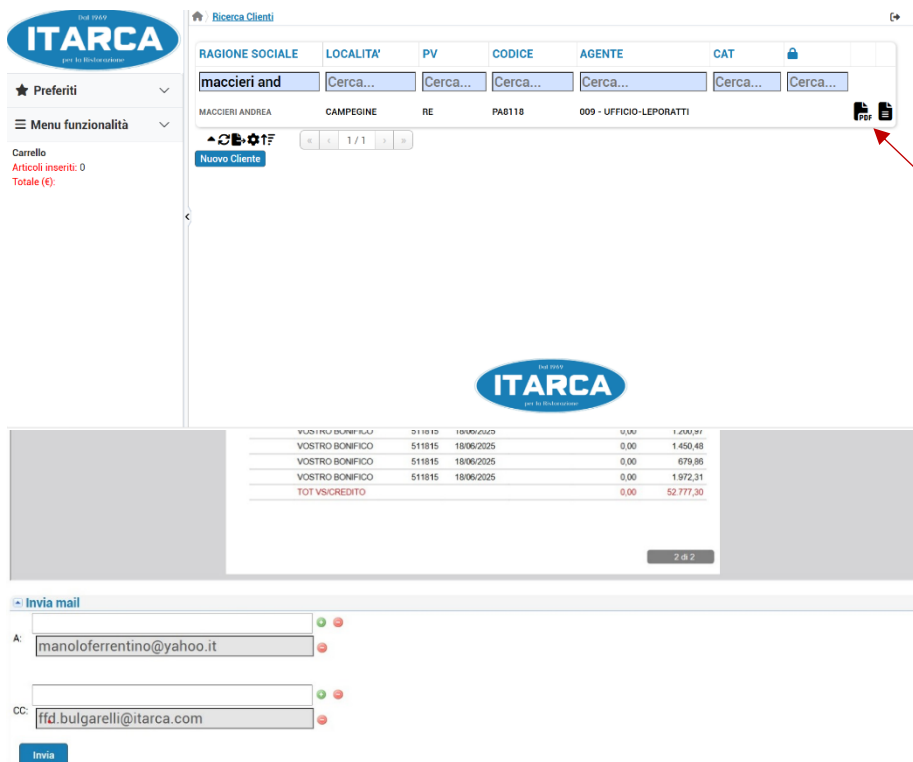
Dal 1969
ITARCA
per la Ristorazione

Preferiti

Menu funzionalità

Carrello
Articoli inseriti: 0
Totale (€):

Ricerca Clienti

| RAGIONE SOCIALE | LOCALITA' | PV | CODICE | AGENTE | CAT | |
|---|---|---|---|---|---|---|
| maccieri and | Cerca... | Cerca... | Cerca... | Cerca... | Cerca... | Cerca... |
| MACCIERI ANDREA | CAMPEGINE | RE | PA8118 | 009 - UFFICIO-LEPORATTI | | PDF |

« ‹ 1 / 1 › »

Nuovo Cliente

Dal 1969
ITARCA
per la Ristorazione

| | | | | |
|---|---|---|---|---|
| VOSTRO BONIFICO | 511815 | 18/06/2025 | 0,00 | 1.200,97 |
| VOSTRO BONIFICO | 511815 | 18/06/2025 | 0,00 | 1.450,48 |
| VOSTRO BONIFICO | 511815 | 18/06/2025 | 0,00 | 679,86 |
| VOSTRO BONIFICO | 511815 | 18/06/2025 | 0,00 | 1.972,31 |
| TOT VS/CREDITO | | | 0,00 | 52.777,30 |

2 di 2

Invia mail

A:
manoloferrentino@yahoo.it

CC:
ffd.bulgarelli@itarca.com

Invia